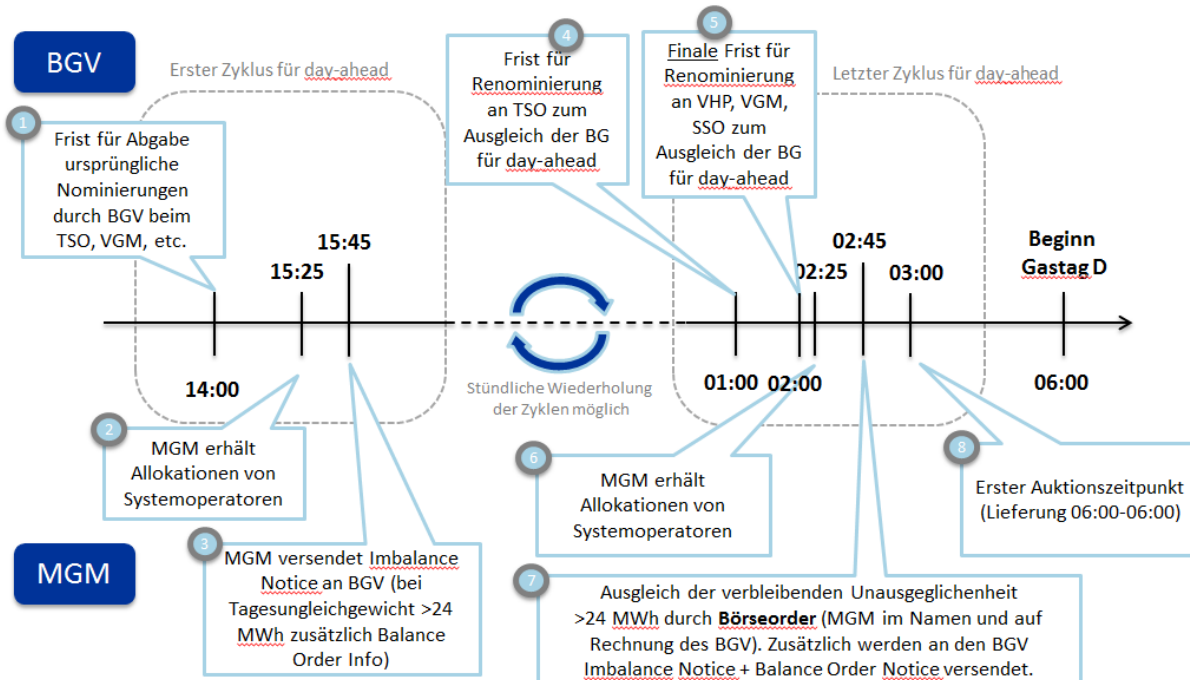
BGV

Erster Zyklus für day-ahead

1
Frist für Abgabe ursprüngliche Nominierungen durch BGV beim TSO, VGM, etc.

4
Frist für Renominierung an TSO zum Ausgleich der BG für day-ahead

5
Finale Frist für Renominierung an VHP, VGM, SSO zum Ausgleich der BG für day-ahead

Letzter Zyklus für day-ahead

15:45
15:25
14:00

Stündliche Wiederholung der Zyklen möglich

02:45
02:25
03:00
01:00
02:00

Beginn Gastag D
06:00

2
MGM erhält Allokationen von Systemoperatoren

3
MGM versendet Imbalance Notice an BGV (bei Tagesungleichgewicht >24 MWh zusätzlich Balance Order Info)

6
MGM erhält Allokationen von Systemoperatoren

8
Erster Auktionszeitpunkt (Lieferung 06:00-06:00)

MGM

7
Ausgleich der verbleibenden Unausgeglichenheit >24 MWh durch **Börseorder** (MGM im Namen und auf Rechnung des BGV). Zusätzlich werden an den BGV Imbalance Notice + Balance Order Notice versendet.